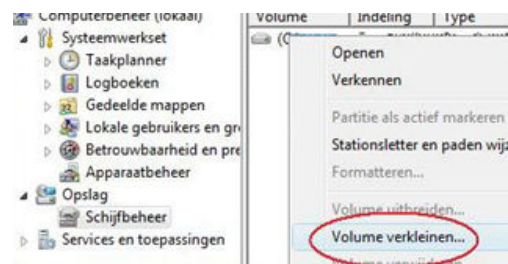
Computerbeheer (lokaal)
Systeemwerkset
Taakplanner
Logboeken
Gedeelde mappen
Lokale gebruikers en gr
Betrouwbaarheid en pre
Apparaatbeheer
Opslag
Schijfbeheer
Services en toepassingen

Volume | Indeling | Type

(C:) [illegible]

Openen
Verkennen
Partitie als actief markeren
Stationsletter en paden wijz
Formatteren...
Volume uitbreiden...
Volume verkleinen...
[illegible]